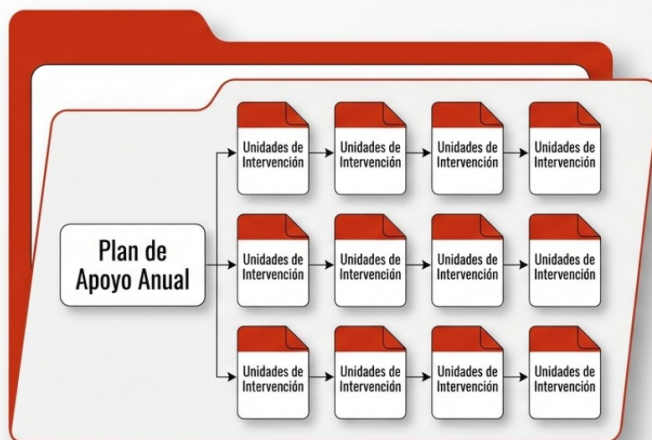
Plan de Apoyo Anual

Unidades de Intervención

Unidades de Intervención

Unidades de Intervención

Unidades de Intervención

Unidades de Intervención

Unidades de Intervención

Unidades de Intervención

Unidades de Intervención

Unidades de Intervención

Unidades de Intervención

Unidades de Intervención

Unidades de Intervención